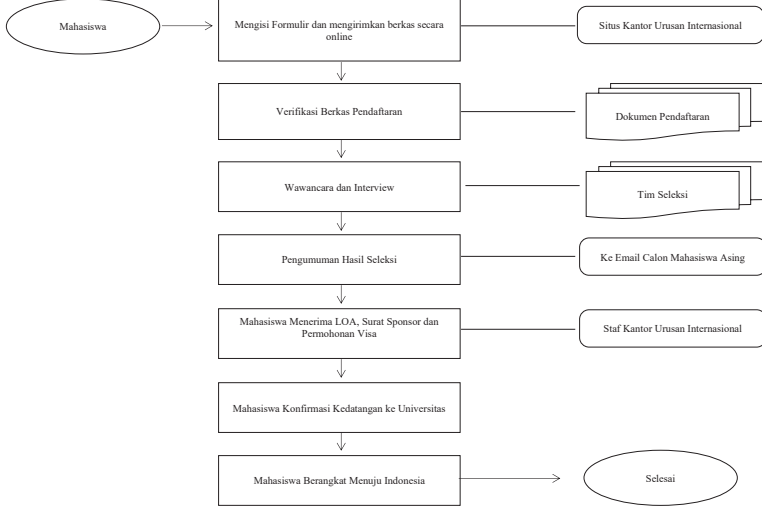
Mahasiswa

Mengisi Formulir dan mengirimkan berkas secara online

Situs Kantor Urusan Internasional

Verifikasi Berkas Pendaftaran

Dokumen Pendaftaran

Wawancara dan Interview

Tim Seleksi

Pengumuman Hasil Seleksi

Ke Email Calon Mahasiswa Asing

Mahasiswa Menerima LOA, Surat Sponsor dan Permohonan Visa

Staf Kantor Urusan Internasional

Mahasiswa Konfirmasi Kedatangan ke Universitas

Mahasiswa Berangkat Menuju Indonesia

Selesai